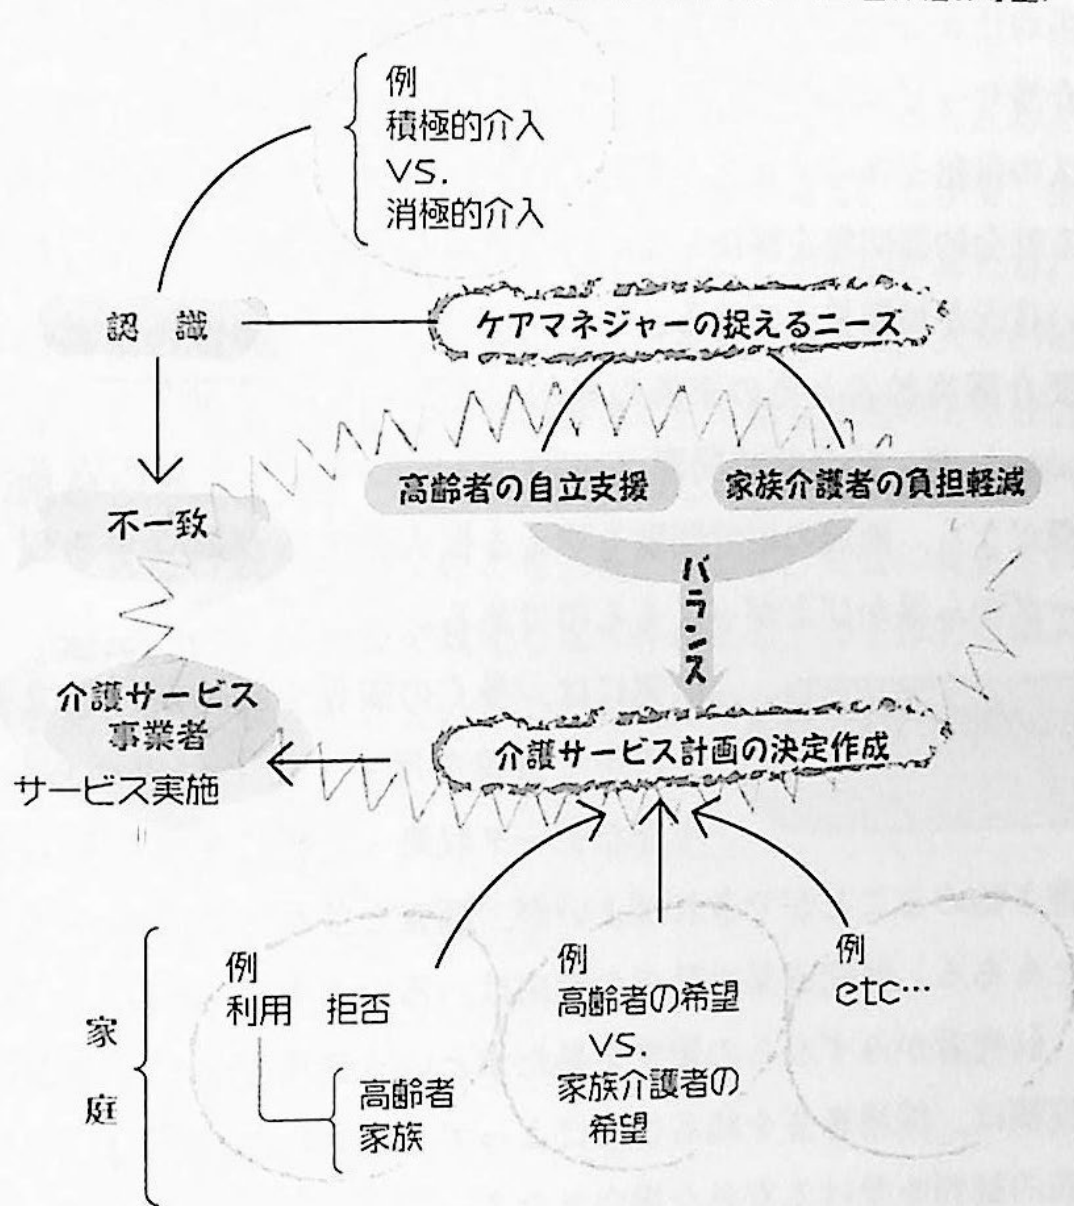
例
積極的介入
VS.
消極的介入

認　識

ケアマネジャーの捉えるニーズ

高齢者の自立支援

家族介護者の負担軽減

不一致

バランス

介護サービス事業者

サービス実施

介護サービス計画の決定作成

家庭

例
利用　拒否
高齢者
家族

例
高齢者の希望
VS.
家族介護者の希望

例
etc…